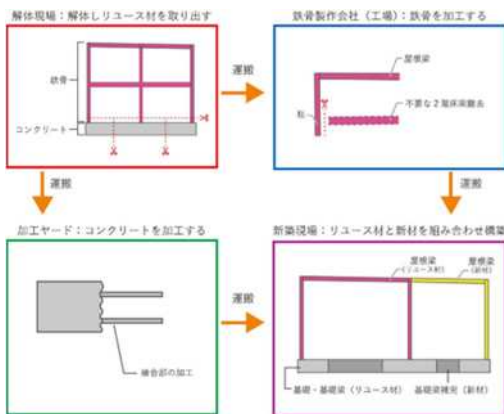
解体現場：解体しリユース材を取り出す

鉄骨

コンクリート

運搬

鉄骨製作会社（工場）：鉄骨を加工する

屋根梁

柱

不要な２階床床梁

運搬

運搬

加工ヤード：コンクリートを加工する

接合部の加工

運搬

新築現場：リユース材と新材を組み合わせ構築

屋根梁（リユース材）

屋根梁（新材）

基礎・基礎梁（リユース材）

基礎梁補完（新材）